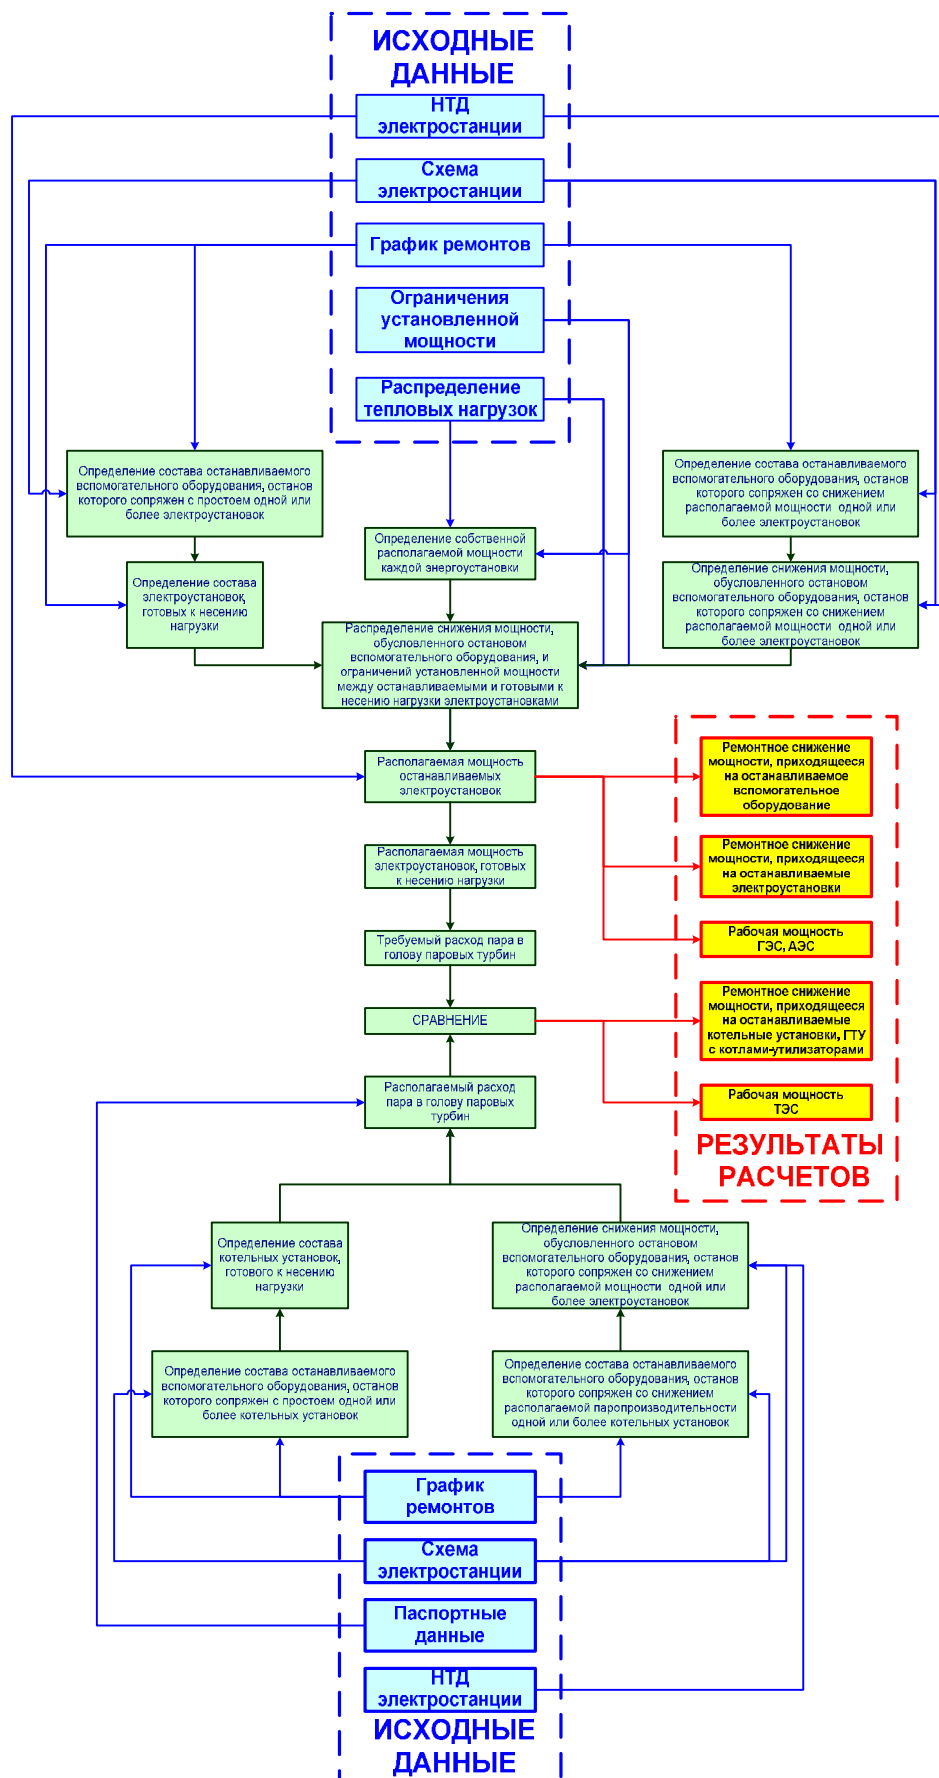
ИСХОДНЫЕ ДАННЫЕ

НТД электростанции

Схема электростанции

График ремонтов

Ограничения установленной мощности

Распределение тепловых нагрузок

Определение состава останавливаемого вспомогательного оборудования, останов которого сопряжен с простоем одной или более электроустановок

Определение собственной располагаемой мощности каждой энергоустановки

Определение состава останавливаемого вспомогательного оборудования, останов которого сопряжен со снижением располагаемой мощности одной или более электроустановок

Определение состава электроустановок, готовых к несению нагрузки

Распределение снижения мощности, обусловленного остановом вспомогательного оборудования, и ограничений установленной мощности между останавливаемыми и готовыми к несению нагрузки электроустановками

Определение снижения мощности, обусловленного остановом вспомогательного оборудования, останов которого сопряжен со снижением располагаемой мощности одной или более электроустановок

Располагаемая мощность останавливаемых электроустановок

Ремонтное снижение мощности, приходящееся на останавливаемое вспомогательное оборудование

Располагаемая мощность электроустановок, готовых к несению нагрузки

Ремонтное снижение мощности, приходящееся на останавливаемые электроустановки

Требуемый расход пара в голову паровых турбин

Рабочая мощность ГЭС, АЭС

СРАВНЕНИЕ

Ремонтное снижение мощности, приходящееся на останавливаемые котельные установки, ГТУ с котлами-утилизаторами

Располагаемый расход пара в голову паровых турбин

Рабочая мощность ТЭС

РЕЗУЛЬТАТЫ РАСЧЕТОВ

Определение состава котельных установок, готового к несению нагрузки

Определение снижения мощности, обусловленного остановом вспомогательного оборудования, останов которого сопряжен со снижением располагаемой мощности одной или более электроустановок

Определение состава останавливаемого вспомогательного оборудования, останов которого сопряжен с простоем одной или более котельных установок

Определение состава останавливаемого вспомогательного оборудования, останов которого сопряжен со снижением располагаемой паропроизводительности одной или более котельных установок

График ремонтов

Схема электростанции

Паспортные данные

НТД электростанции

ИСХОДНЫЕ ДАННЫЕ